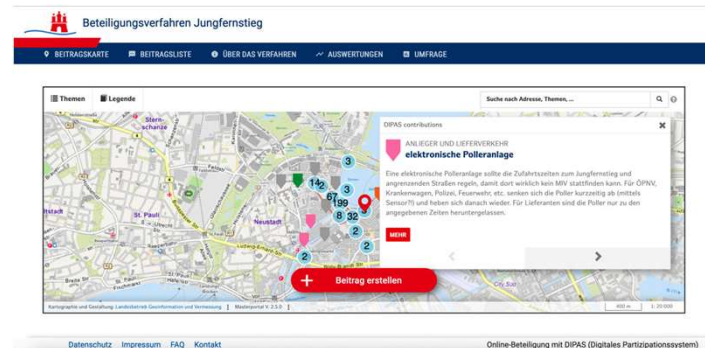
Beteiligungsverfahren Jungfernstieg

BEITRAGSKARTE  BEITRAGSLISTE  ÜBER DAS VERFAHREN  AUSWERTUNGEN  UMFRAGE

Themen  Legende

Suche nach Adresse, Themen, ...

DIPAS contributions

ANLIEGER UND LIEFERVERKEHR
elektronische Polleranlage

Eine elektronische Polleranlage sollte die Zufahrtszeiten zum Jungfernstieg und angrenzenden Straßen regeln, damit dort wirklich kein MIV stattfinden kann. Für ÖPNV, Krankenwagen, Polizei, Feuerwehr, etc. senken sich die Poller kurzzeitig ab (mittels Sensor?) und heben sich danach wieder. Für Lieferanten sind die Poller nur zu den angegebenen Zeiten heruntergelassen.

MEHR

Sternschanze
St. Pauli
Neustadt

3
14
2
67
199
3
8
32
2
2
2

Beitrag erstellen

Kartographie und Gestaltung: Landesbetrieb Geoinformation und Vermessung | Masterportal V. 2.5.0

400 m  1: 20 000

Datenschutz  Impressum  FAQ  Kontakt

Online-Beteiligung mit DIPAS (Digitales Partizipationssystem)